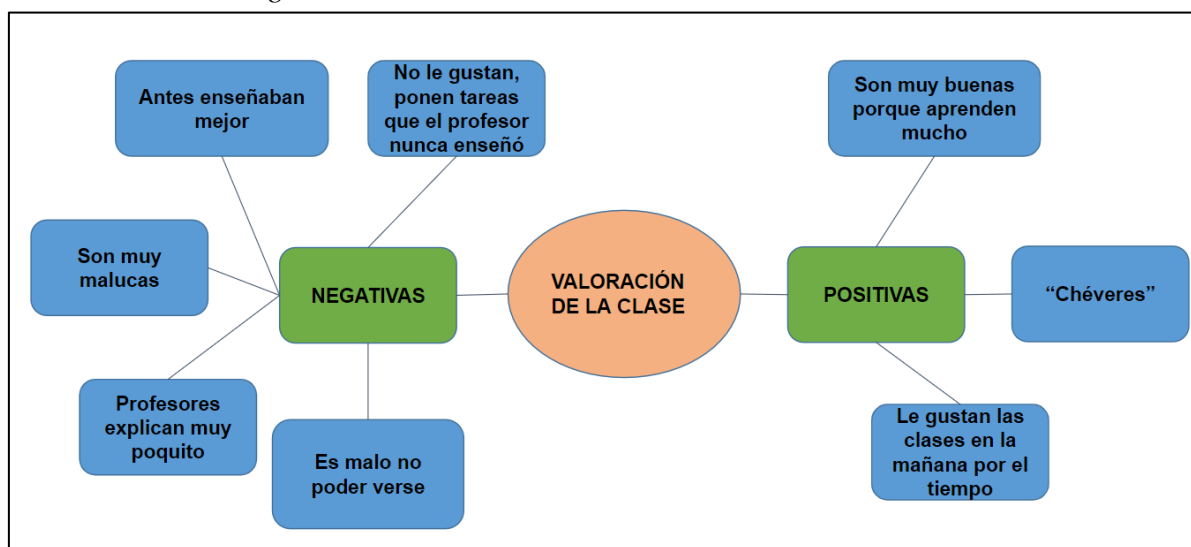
Antes enseñaban mejor

No le gustan, ponen tareas que el profesor nunca enseñó

Son muy malucas

NEGATIVAS

Profesores explican muy poquito

Es malo no poder verse

VALORACIÓN DE LA CLASE

Son muy buenas porque aprenden mucho

POSITIVAS

"Chéveres"

Le gustan las clases en la mañana por el tiempo